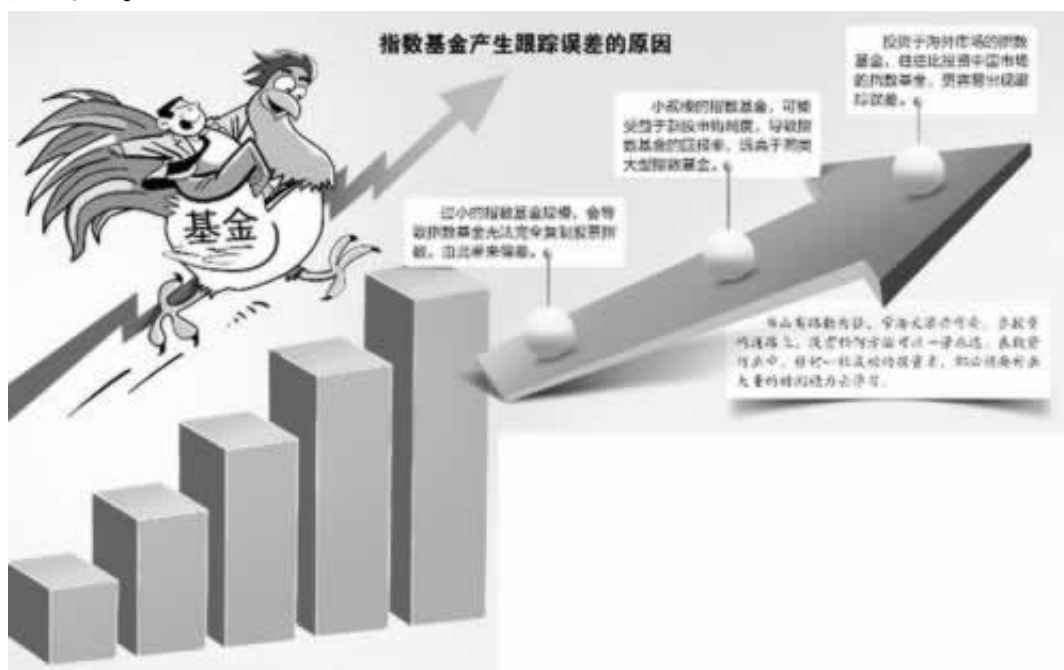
指数基金产生跟踪误差的原因

基金

过小的指数基金规模，会导致指数基金无法完全复制股票指数，由此带来偏差。

小规模的指数基金，可能受制于到股市的制度，导致指数基金的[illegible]，远高于同类大型指数基金。

投资于海外市场的指数基金，往往比投资中国市场的指数基金，更容易出现跟踪误差。

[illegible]